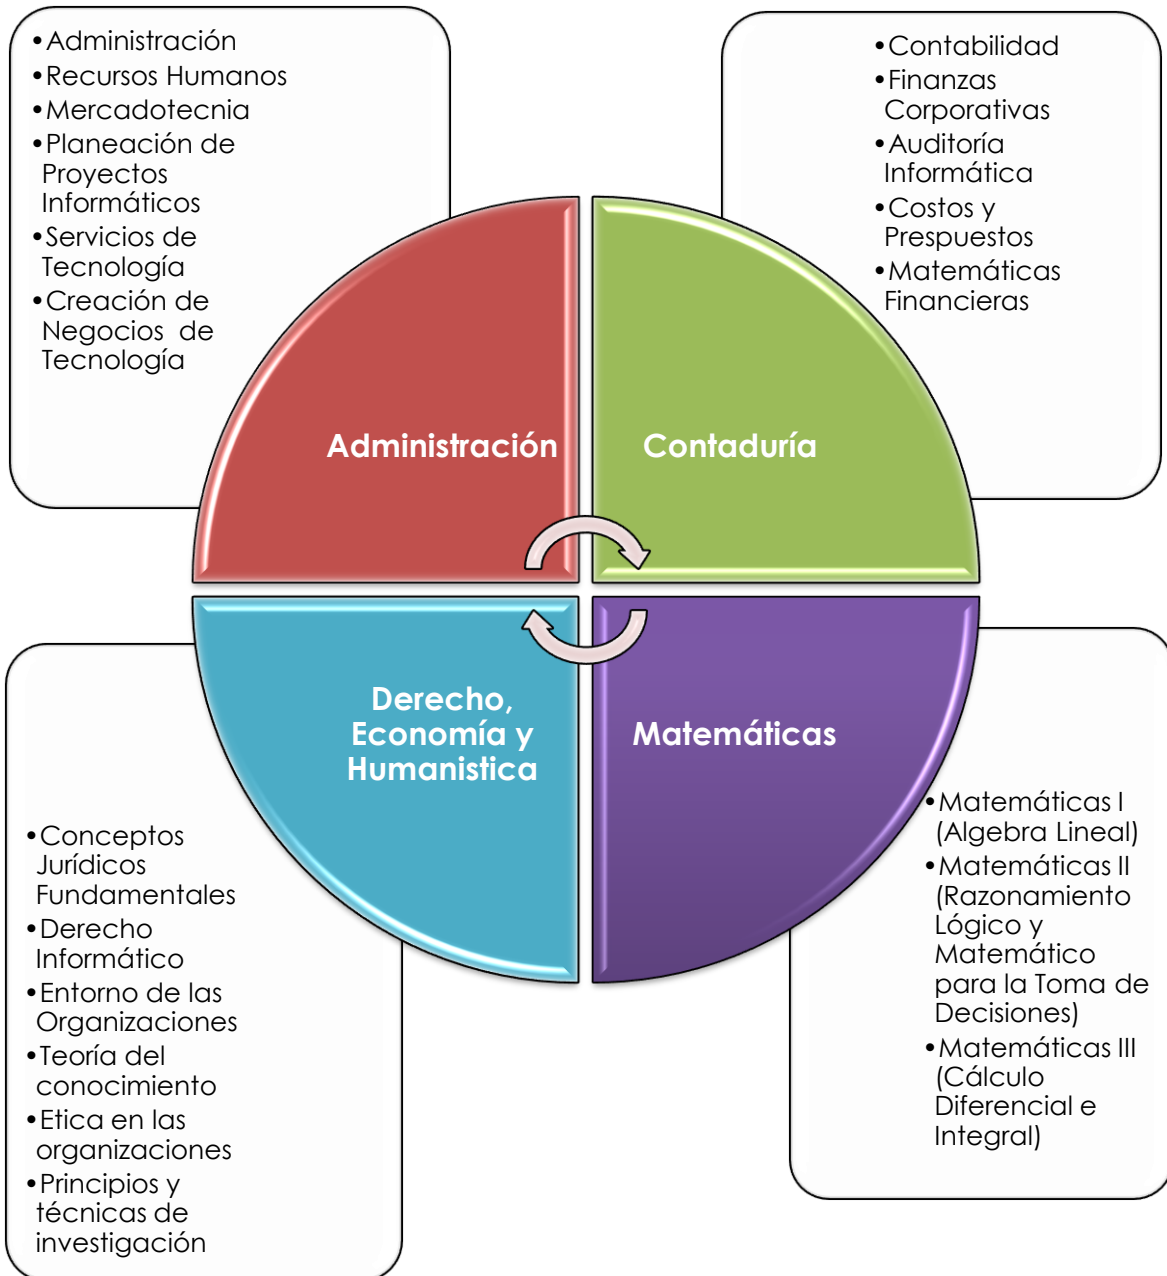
•Administración
•Recursos Humanos
•Mercadotecnia
•Planeación de Proyectos Informáticos
•Servicios de Tecnología
•Creación de Negocios de Tecnología

•Contabilidad
•Finanzas Corporativas
•Auditoría Informática
•Costos y Prespuestos
•Matemáticas Financieras

Administración

Contaduría

Derecho, Economía y Humanistica

Matemáticas

•Conceptos Jurídicos Fundamentales
•Derecho Informático
•Entorno de las Organizaciones
•Teoría del conocimiento
•Etica en las organizaciones
•Principios y técnicas de investigación

•Matemáticas I (Algebra Lineal)
•Matemáticas II (Razonamiento Lógico y Matemático para la Toma de Decisiones)
•Matemáticas III (Cálculo Diferencial e Integral)